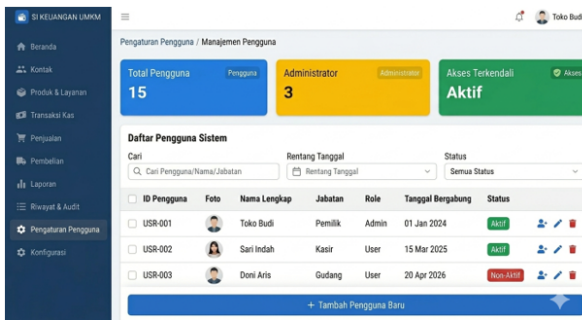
SI KEUANGAN UMKM

Beranda
Kontak
Produk & Layanan
Transaksi Kas
Penjualan
Pembelian
Laporan
Riwayat & Audit
Pengaturan Pengguna
Konfigurasi

Toko Bud

Pengaturan Pengguna / Manajemen Pengguna

Total Pengguna
Pengguna
15

Administrator
Administrator
3

Akses Terkendali
Akses
Aktif

Daftar Pengguna Sistem

Cari
Cari Pengguna/Nama/Jabatan

Rentang Tanggal
Rentang Tanggal

Status
Semua Status

| | ID Pengguna | Foto | Nama Lengkap | Jabatan | Role | Tanggal Bergabung | Status |
|---|---|---|---|---|---|---|---|
| | USR-001 | | Toko Budi | Pemilik | Admin | 01 Jan 2024 | Aktif |
| | USR-002 | | Sari Indah | Kasir | User | 15 Mar 2025 | Aktif |
| | USR-003 | | Doni Aris | Gudang | User | 20 Apr 2026 | Non-Aktif |

+ Tambah Pengguna Baru